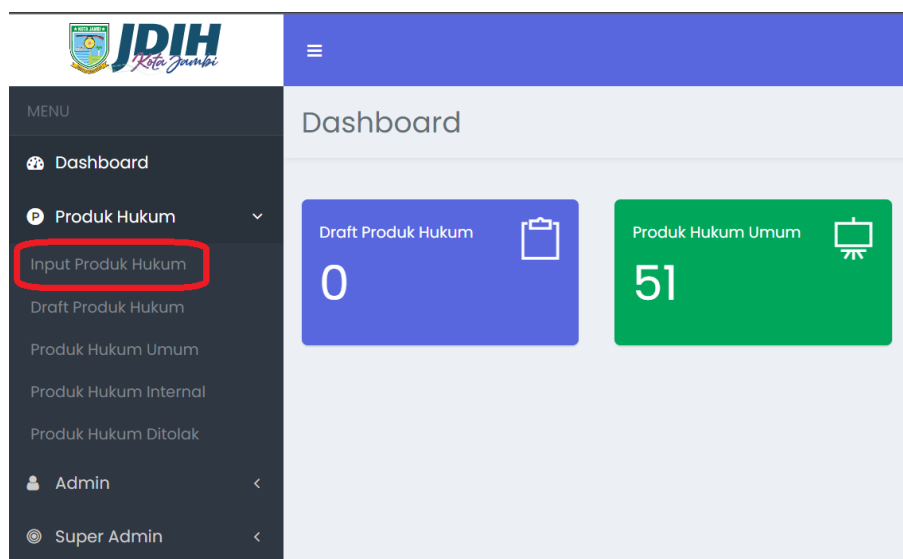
KOTA JAMBI
JDIH
Kota Jambi

≡

MENU

Dashboard

Produk Hukum

Input Produk Hukum

Draft Produk Hukum

Produk Hukum Umum

Produk Hukum Internal

Produk Hukum Ditolak

Admin

Super Admin

Dashboard

Draft Produk Hukum
0

Produk Hukum Umum
51